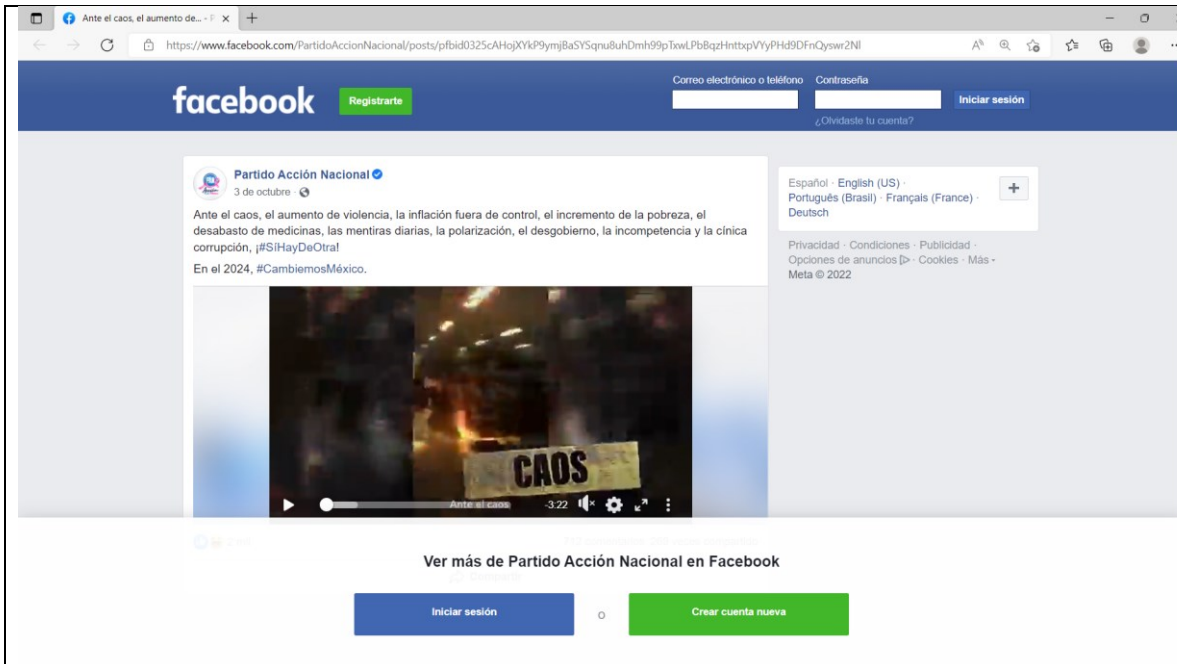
Ante el caos, el aumento de... - F ×

https://www.facebook.com/PartidoAccionNacional/posts/pfbid0325cAHojXYkP9ymjBaSYSqnu8uhDmh99pTxwLPbBqzHnttxpVYyPHd9DFnQyswr2Nl

facebook Registrarte

Correo electrónico o teléfono Contraseña

Iniciar sesión

¿Olvidaste tu cuenta?

Partido Acción Nacional
3 de octubre ·

Ante el caos, el aumento de violencia, la inflación fuera de control, el incremento de la pobreza, el desabasto de medicinas, las mentiras diarias, la polarización, el desgobierno, la incompetencia y la cínica corrupción, ¡#SíHayDeOtra!

En el 2024, #CambiemosMéxico.

CAOS

Ante el caos -3:22

Español · English (US) · Português (Brasil) · Français (France) · Deutsch

+

Privacidad · Condiciones · Publicidad · Opciones de anuncios · Cookies · Más · Meta © 2022

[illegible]

Ver más de Partido Acción Nacional en Facebook

Iniciar sesión o Crear cuenta nueva